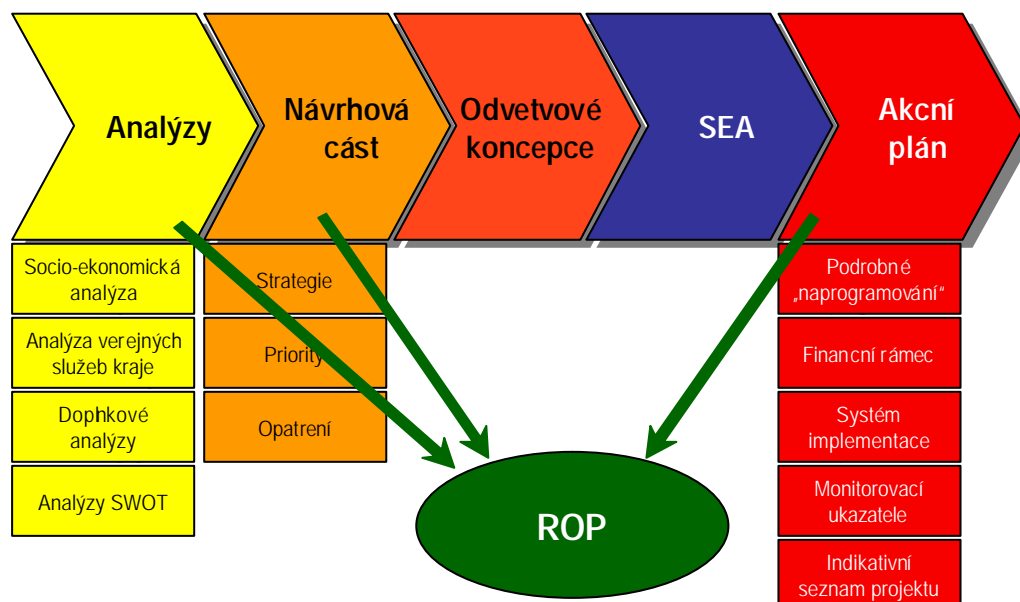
Analýzy

Návrhová cást

Odvetvové koncepce

SEA

Akcní plán

Socio-ekonomická analýza

Analýza verejných služeb kraje

Dophkové analýzy

Analýzy SWOT

Strategie

Priority

Opatrení

Podrobné „naprogramování“

Financní rámec

Systém implementace

Monitorovací ukazatele

Indikativní seznam projektu

ROP